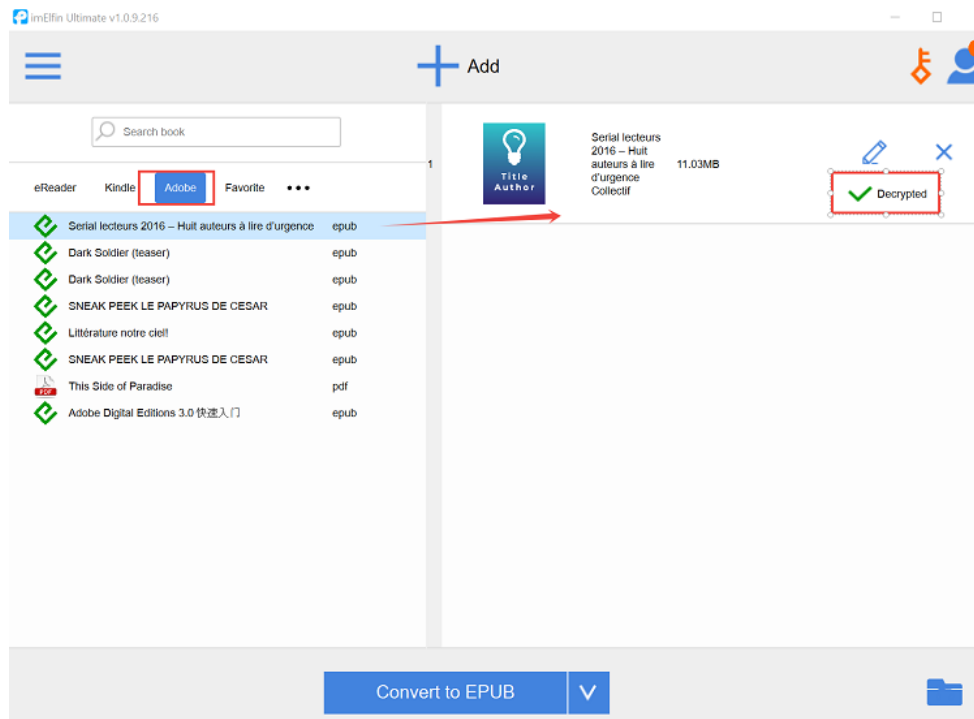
imElfin Ultimate v1.0.9.216

Add

Search book

eReader Kindle Adobe Favorite •••

Serial lecteurs 2016 – Huit auteurs à lire d'urgence epub
Dark Soldier (teaser) epub
Dark Soldier (teaser) epub
SNEAK PEEK LE PAPYRUS DE CESAR epub
Littérature notre ciel! epub
SNEAK PEEK LE PAPYRUS DE CESAR epub
This Side of Paradise pdf
Adobe Digital Editions 3.0 快速入门 epub

1

Title Author

Serial lecteurs 2016 – Huit auteurs à lire d'urgence Collectif

11.03MB

Decrypted

Convert to EPUB